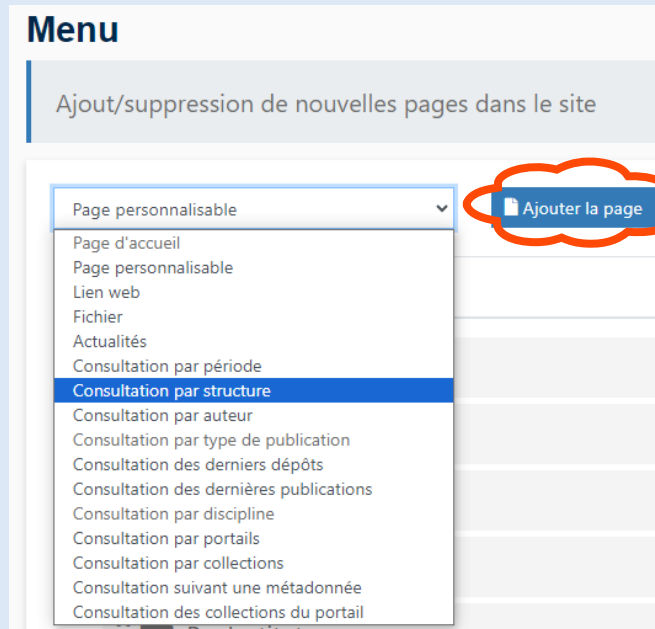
Menu

Ajout/suppression de nouvelles pages dans le site

Page personnalisable

Ajouter la page

Page d'accueil
Page personnalisable
Lien web
Fichier
Actualités
Consultation par période
Consultation par structure
Consultation par auteur
Consultation par type de publication
Consultation des derniers dépôts
Consultation des dernières publications
Consultation par discipline
Consultation par portails
Consultation par collections
Consultation suivant une métadonnée
Consultation des collections du portail